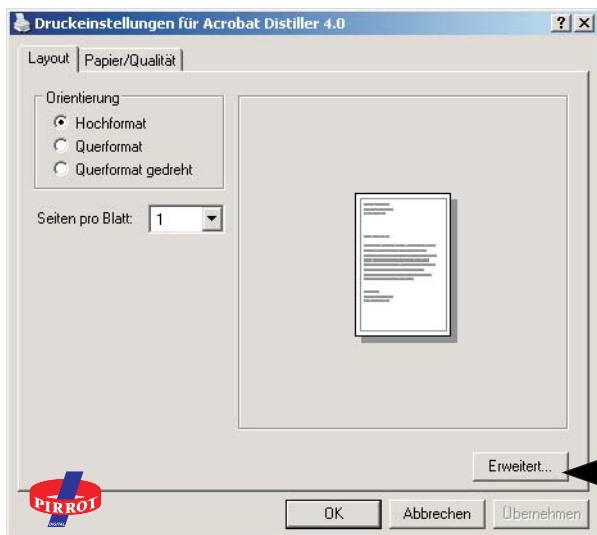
Druckeinstellungen für Acrobat Distiller 4.0

?

X

Layout

Papier/Qualität

Orientierung

Hochformat

Querformat

Querformat gedreht

Seiten pro Blatt:

1

Erweitert...

PIRROT

DIGITAL

OK

Abbrechen

Übernehmen